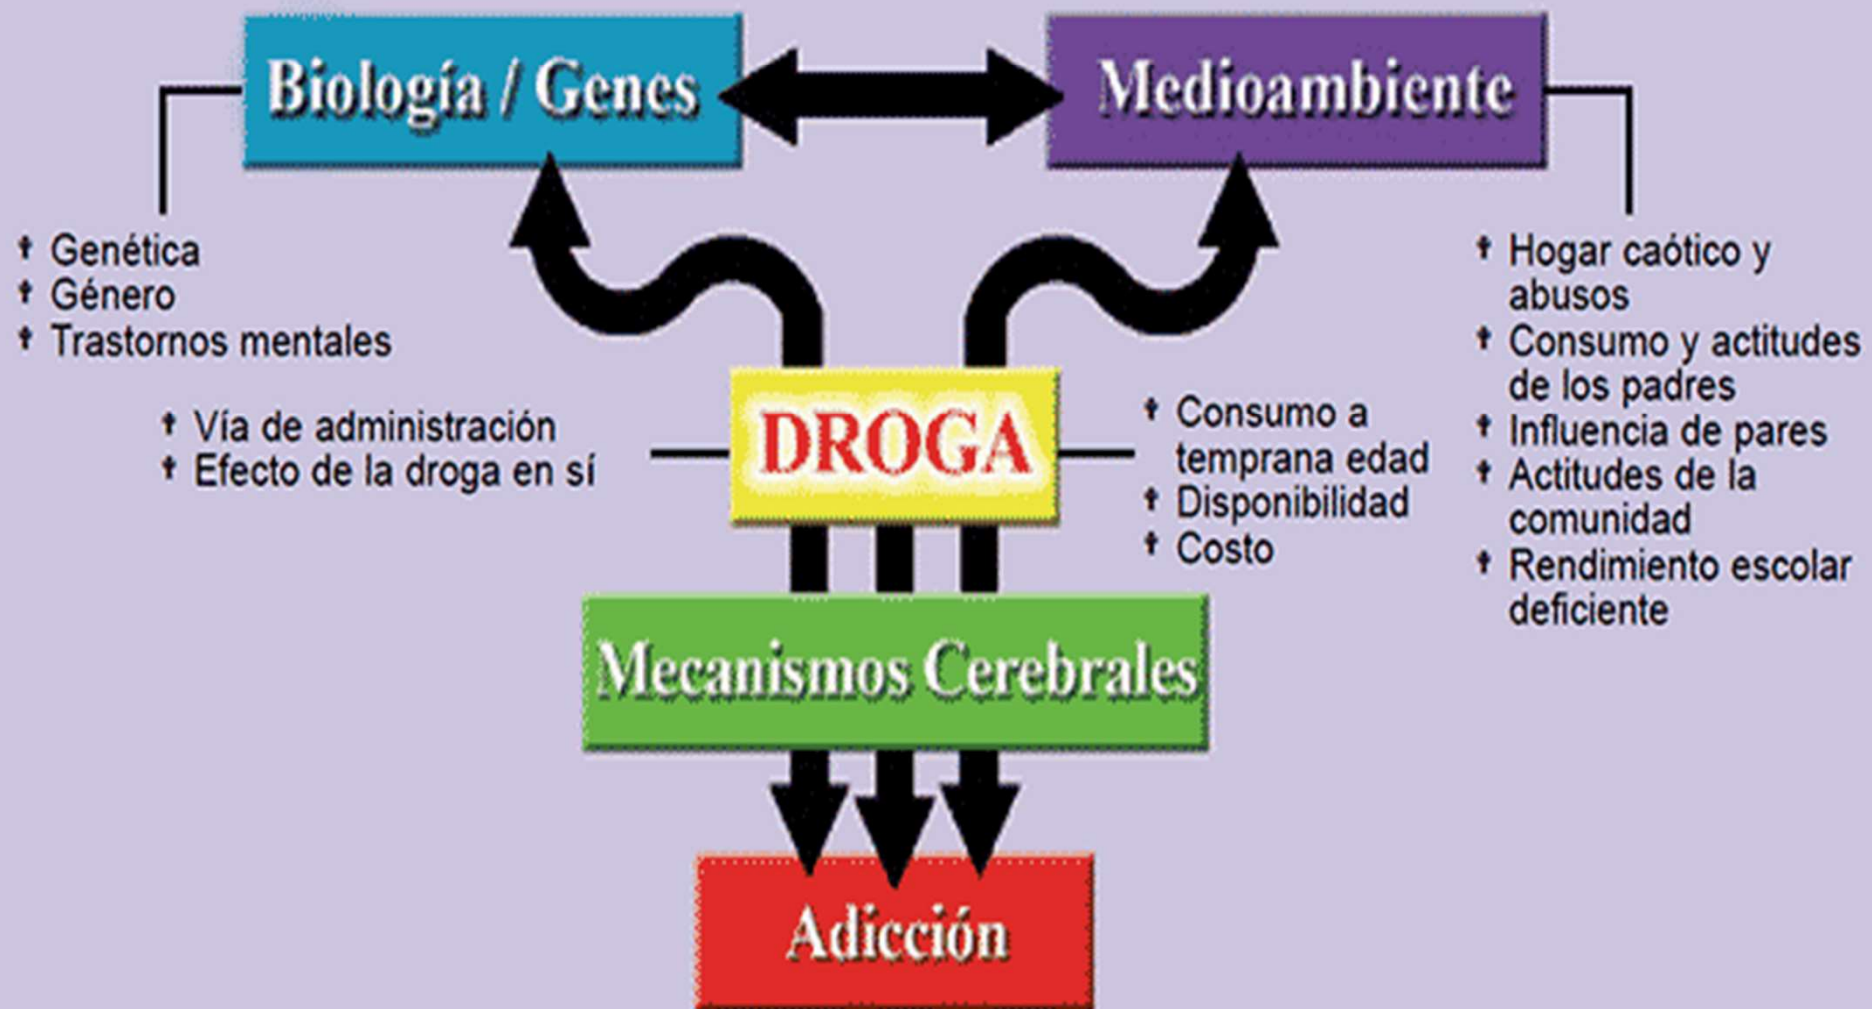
Biología / Genes

Medioambiente

• Genética
• Género
• Trastornos mentales

• Hogar caótico y abusos
• Consumo y actitudes de los padres
• Influencia de pares
• Actitudes de la comunidad
• Rendimiento escolar deficiente

• Vía de administración
• Efecto de la droga en sí

DROGA

• Consumo a temprana edad
• Disponibilidad
• Costo

Mecanismos Cerebrales

Adicción